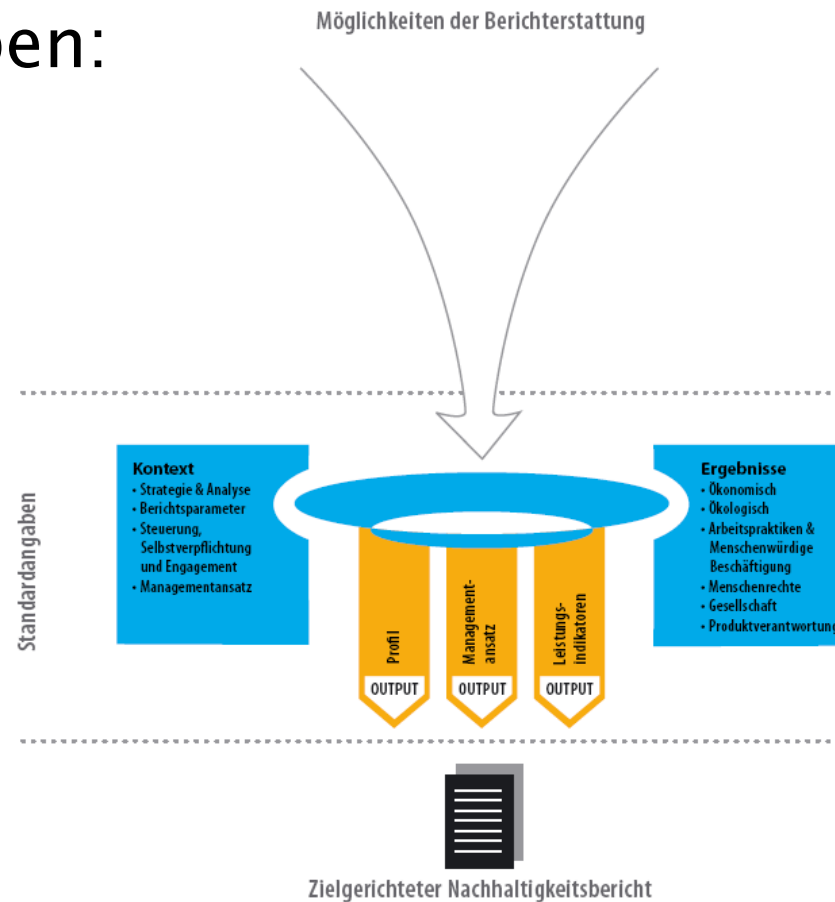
ben:

Möglichkeiten der Berichterstattung

Standardangaben

Kontext
• Strategie & Analyse
• Berichtsparameter
• Steuerung, Selbstverpflichtung und Engagement
• Managementansatz

Profil
OUTPUT

Managementansatz
OUTPUT

Leistungsindikatoren
OUTPUT

Ergebnisse
• Ökonomisch
• Ökologisch
• Arbeitspraktiken & Menschenwürdige Beschäftigung
• Menschenrechte
• Gesellschaft
• Produktverantwortung

Zielgerichteter Nachhaltigkeitsbericht